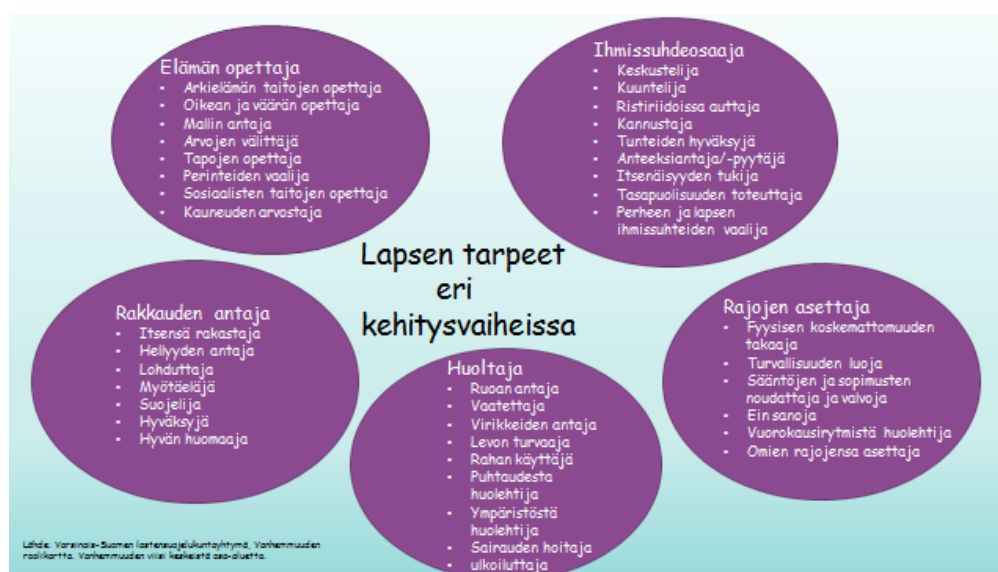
Elämän opettaja
- Arkielämän taitojen opettaja
- Oikean ja väärän opettaja
- Mallin antaja
- Arvojen välittäjä
- Tapojen opettaja
- Perinteiden vaalija
- Sosiaalisten taitojen opettaja
- Kauneuden arvostaja

Ihmissuhdeosaaja
- Keskustelija
- Kuuntelija
- Ristiriidoissa auttaja
- Kannustaja
- Tunteiden hyväksyjä
- Anteeksiantaja/-pyytäjä
- Itsenäisyyden tukija
- Tasapuolisuuden toteuttaja
- Perheen ja lapsen ihmissuhteiden vaalija

Lapsen tarpeet eri kehitysvaiheissa

Rakkauden antaja
- Itsensä rakastaja
- Hellyyden antaja
- Lohduttaja
- Myötäelijä
- Suojelija
- Hyväksyjä
- Hyvän huomaaja

Rajojen asettaja
- Fyysisen koskemattomuuden takaaja
- Turvallisuuden luoja
- Sääntöjen ja sopimusten noudattaja ja valvoja
- Ei:n sanoja
- Vuorokausirytmistä huolehtija
- Omien rajojensa asettaja

Huoltaja
- Ruoan antaja
- Vaatettaja
- Virikkeiden antaja
- Levon turvaaja
- Rahan käyttäjä
- Puhtaudesta huolehtija
- Ympäristöstä huolehtija
- Sairauden hoitaja
- ulkoiluttaja

Lähde: Varsinais-Suomen lastensuojelukuntayhtymä, Vanhemmuuden roolikartta. Vanhemmuuden viisi keskeistä osa-aluetta.